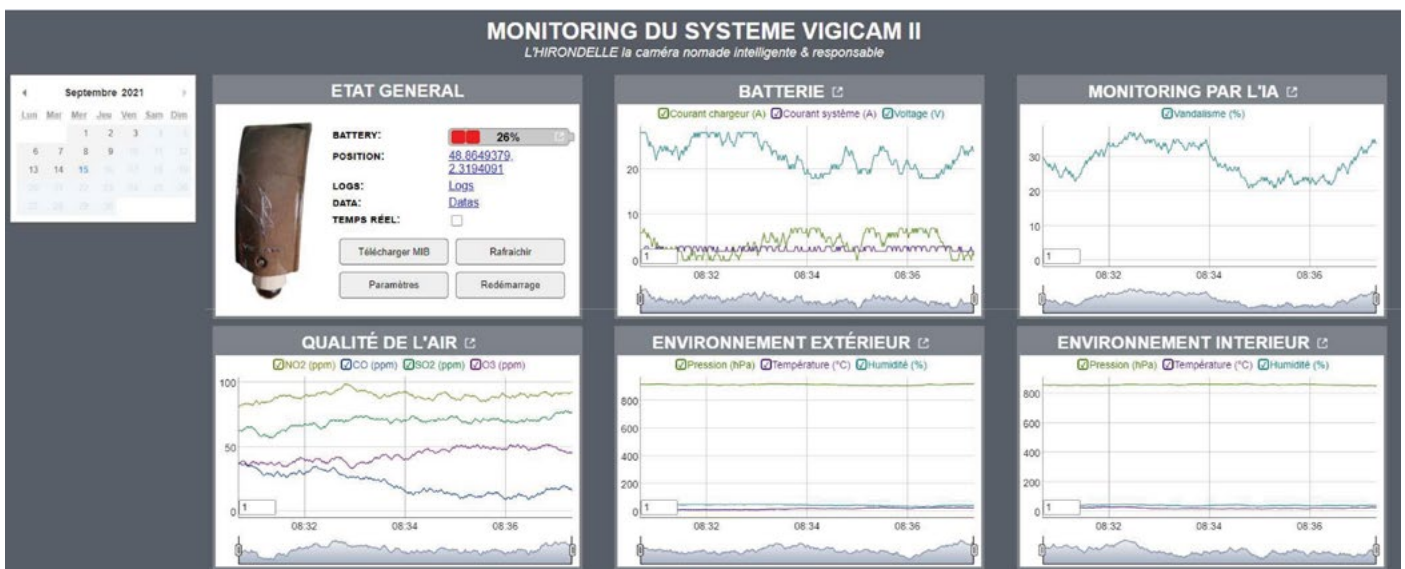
MONITORING DU SYSTEME VIGICAM II
L'HIRONDELLE la caméra nomade intelligente & responsable

Septembre 2021

| Lun | Mar | Mer | Jeu | Ven | Sam | Dim |
|---|---|---|---|---|---|---|
| | | 1 | 2 | 3 | 4 | 5 |
| 6 | 7 | 8 | 9 | 10 | 11 | 12 |
| 13 | 14 | 15 | 16 | 17 | 18 | 19 |
| 20 | 21 | 22 | 23 | 24 | 25 | 26 |
| 27 | 28 | 29 | 30 | | | |

ETAT GENERAL

BATTERY: 26%
POSITION: 48.8649379, 2.3194091
LOGS: Logs
DATA: Datas
TEMPS RÉEL:

Télécharger MIB
Rafraichir
Paramètres
Redémarrage

BATTERIE

Courant chargeur (A) Courant système (A) Voltage (V)

20
10
0
1
08:32 08:34 08:36

MONITORING PAR L'IA

Vandalisme (%)

30
20
10
0
1
08:32 08:34 08:36

QUALITÉ DE L'AIR

NO2 (ppm) CO (ppm) SO2 (ppm) O3 (ppm)

100
50
0
1
08:32 08:34 08:36

ENVIRONNEMENT EXTÉRIEUR

Pression (hPa) Température (°C) Humidité (%)

800
600
400
200
0
1
08:32 08:34 08:36

ENVIRONNEMENT INTERIEUR

Pression (hPa) Température (°C) Humidité (%)

800
600
400
200
0
1
08:32 08:34 08:36